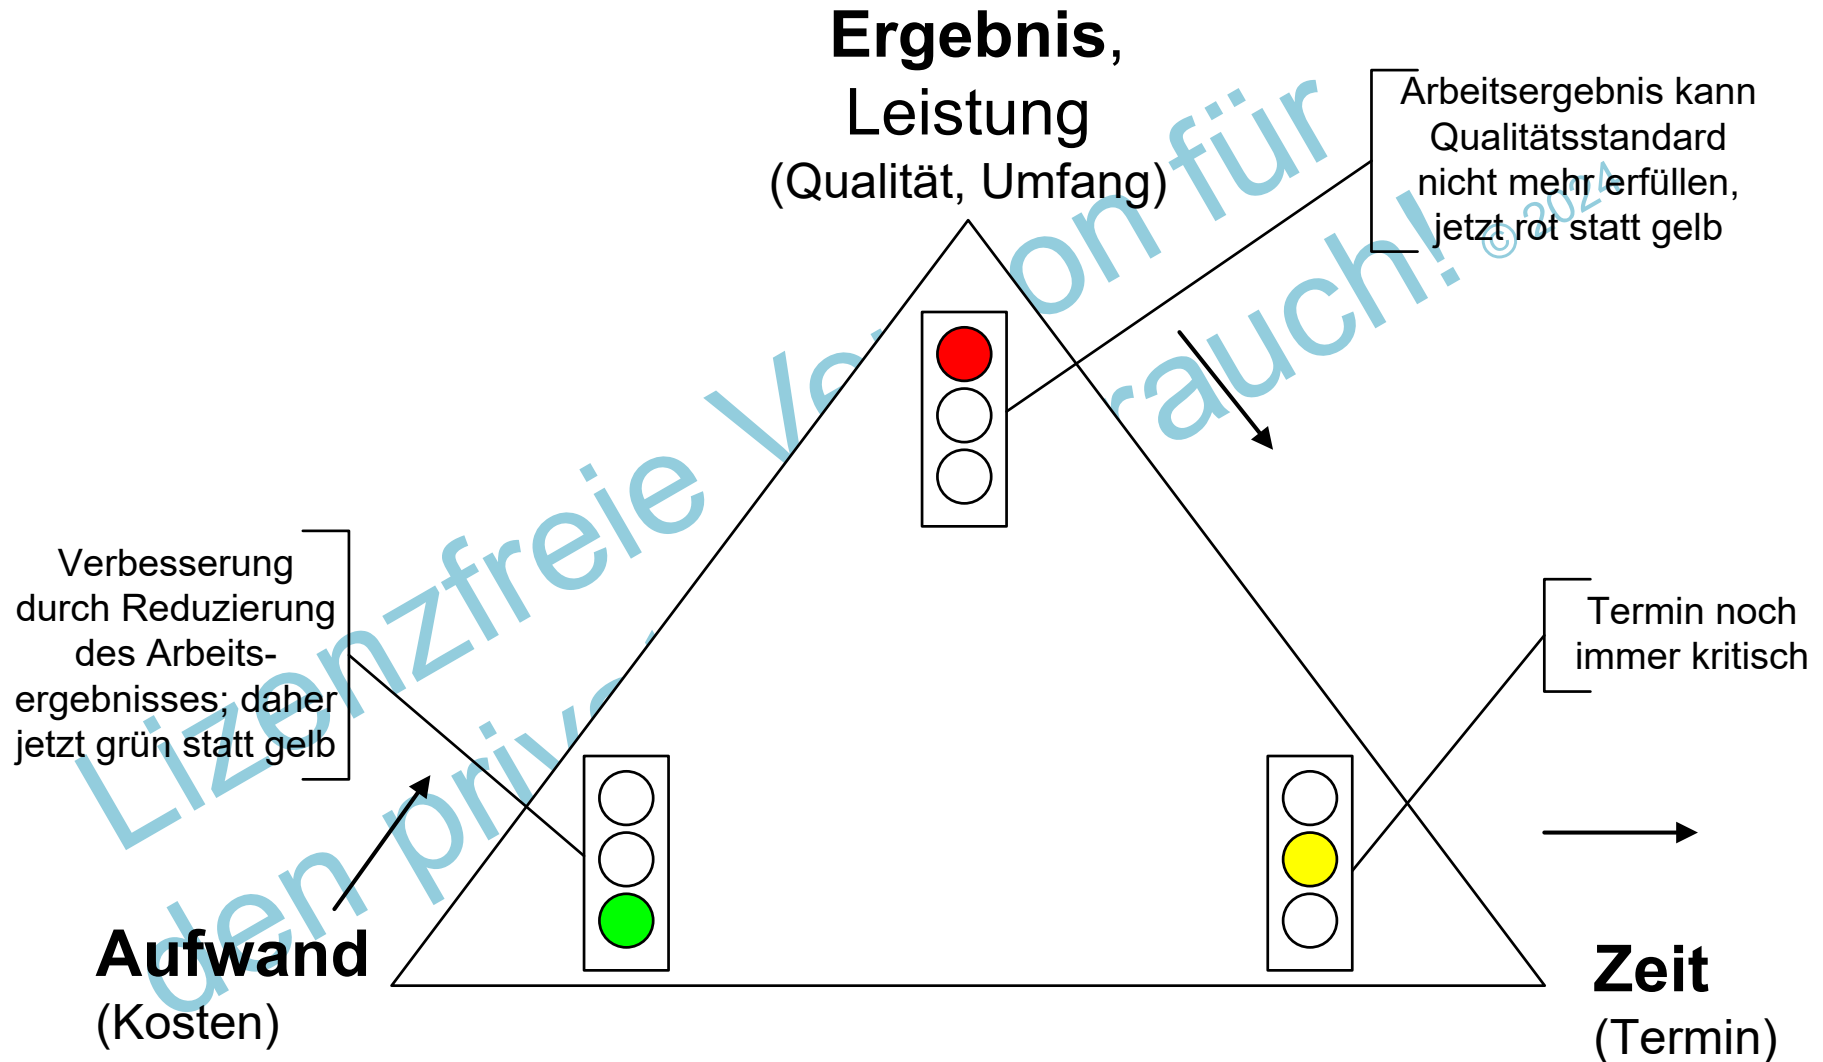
Ergebnis,
Leistung
(Qualität, Umfang)

Arbeitsergebnis kann Qualitätsstandard nicht mehr erfüllen, jetzt rot statt gelb

Verbesserung durch Reduzierung des Arbeitsergebnisses; daher jetzt grün statt gelb

Termin noch immer kritisch

Aufwand
(Kosten)

Zeit
(Termin)

Lizenzfreie Version für den privaten Gebrauch!
© 2024